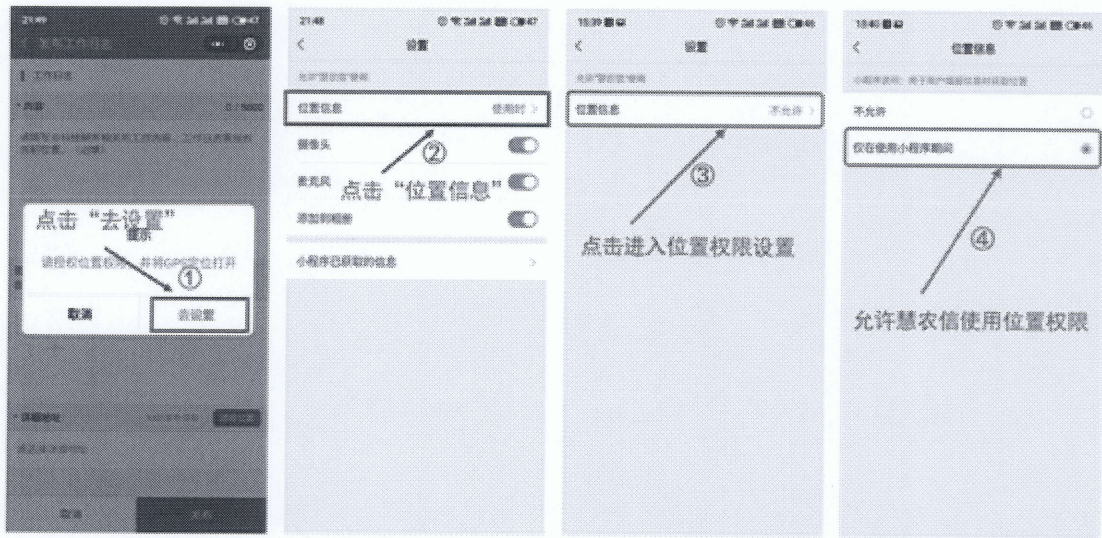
21:49

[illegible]

工作日志

* 内容 0 / 5000

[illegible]

点击"去设置"

提示

请授权位置权限，并将GPS定位打开

①

取消

去设置

* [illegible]

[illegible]

取消 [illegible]

21:48

设置

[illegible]

位置信息 使用时 >

②

摄像头

点击"位置信息"

麦克风

添加到相册

小程序已获取的信息 >

15:39

设置

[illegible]

位置信息 不允许 >

③

点击进入位置权限设置

15:40

位置信息

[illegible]

不允许

仅在使用小程序期间

④

允许慧农信使用位置权限